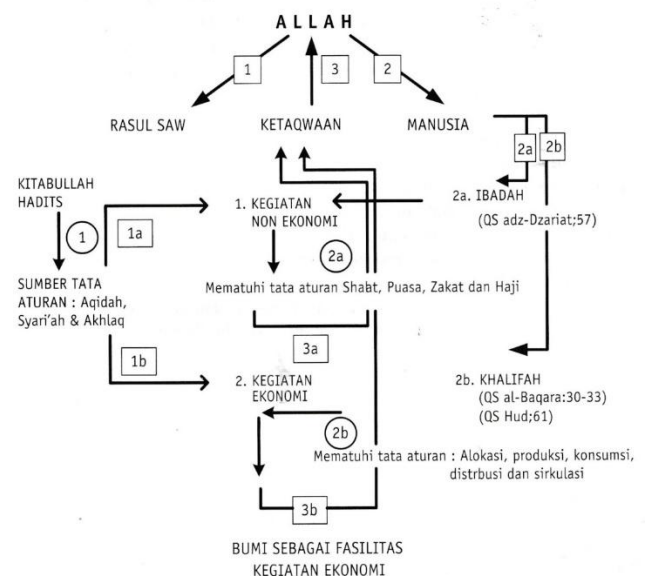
A L L A H

1

3

2

RASUL SAW

KETAQWAAN

MANUSIA

2a

2b

KITABULLAH HADITS

1

1a

1. KEGIATAN NON EKONOMI

2a. IBADAH (QS adz-Dzariat;57)

2a

SUMBER TATA ATURAN : Aqidah, Syari'ah & Akhlaq

Mematuhi tata aturan Shalat, Puasa, Zakat dan Haji

3a

1b

2. KEGIATAN EKONOMI

2b. KHALIFAH (QS al-Baqara:30-33) (QS Hud;61)

2b

Mematuhi tata aturan : Alokasi, produksi, konsumsi, distrbusi dan sirkulasi

3b

BUMI SEBAGAI FASILITAS KEGIATAN EKONOMI